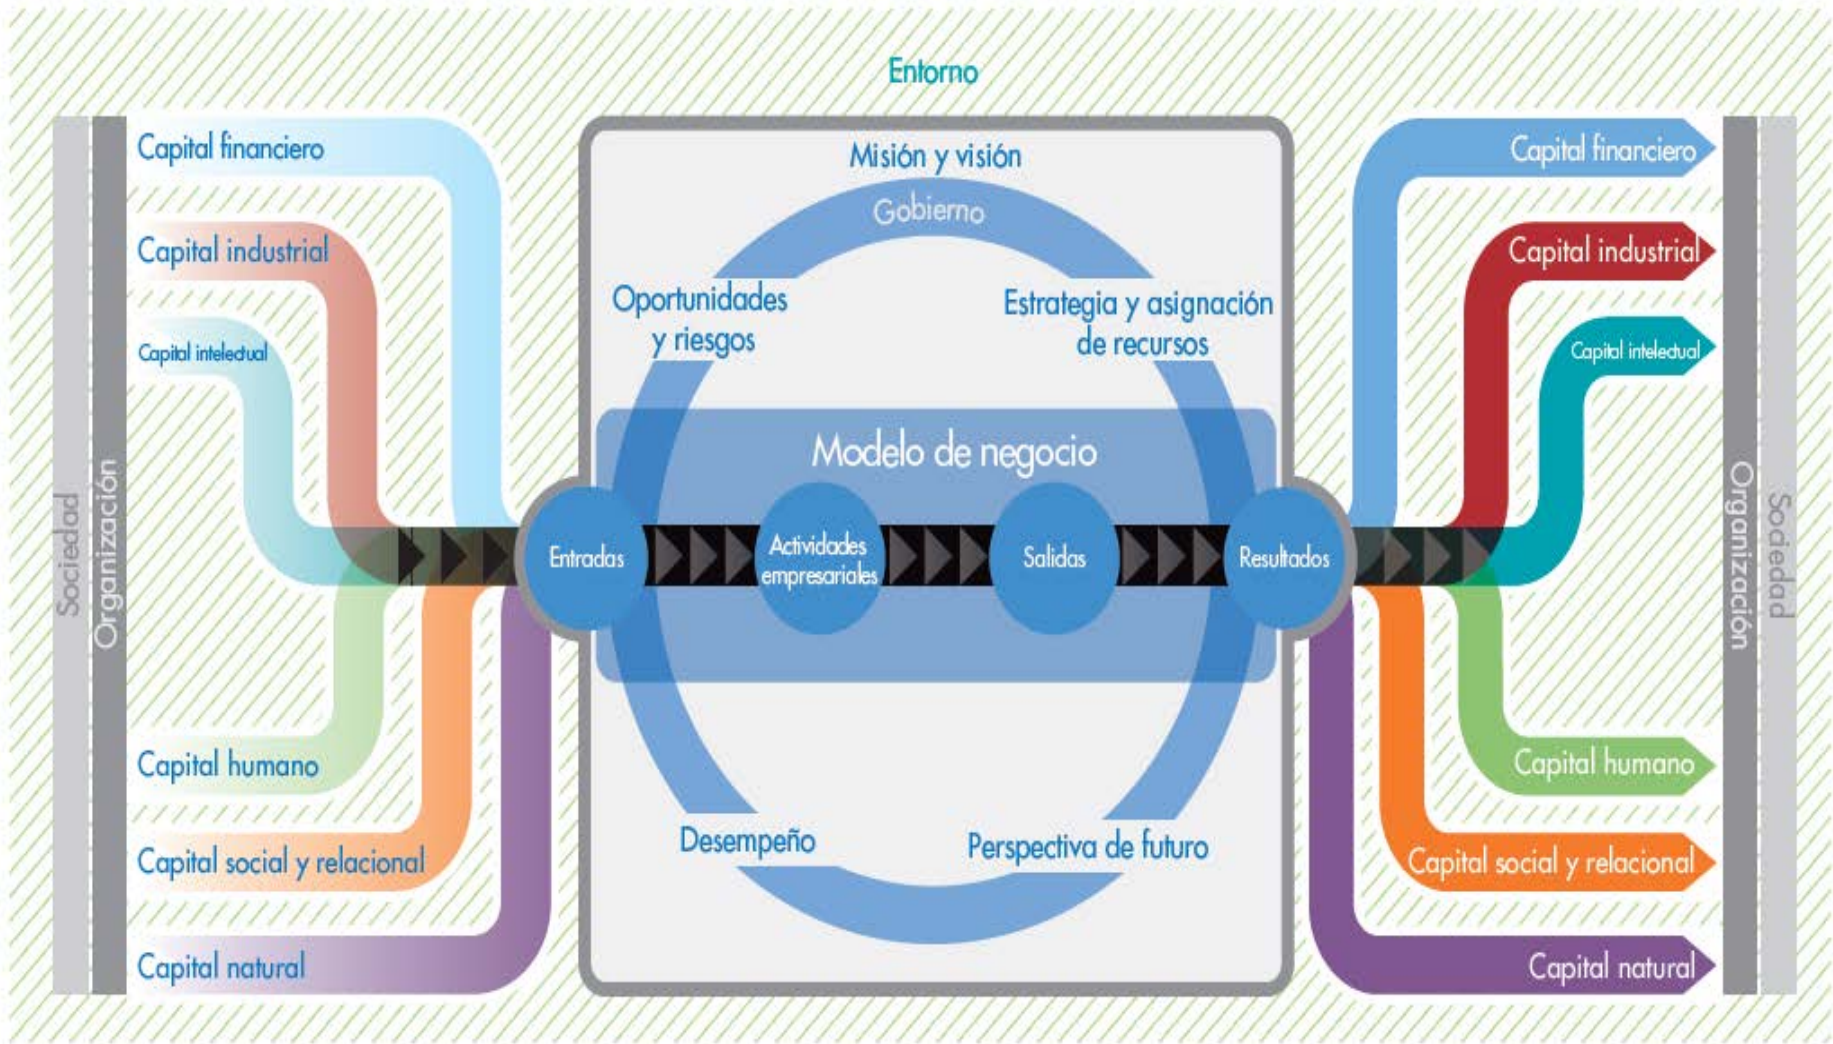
Entorno

Sociedad
Organización

Capital financiero
Capital industrial
Capital intelectual
Capital humano
Capital social y relacional
Capital natural

Misión y visión
Gobierno
Oportunidades y riesgos
Estrategia y asignación de recursos
Modelo de negocio
Entradas
Actividades empresariales
Salidas
Resultados
Desempeño
Perspectiva de futuro

Capital financiero
Capital industrial
Capital intelectual
Capital humano
Capital social y relacional
Capital natural

Organización
Sociedad